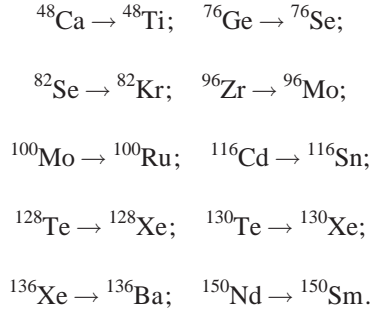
$^{48}\text{Ca} \rightarrow {}^{48}\text{Ti}$;  $^{76}\text{Ge} \rightarrow {}^{76}\text{Se}$;

$^{82}\text{Se} \rightarrow {}^{82}\text{Kr}$;  $^{96}\text{Zr} \rightarrow {}^{96}\text{Mo}$;

$^{100}\text{Mo} \rightarrow {}^{100}\text{Ru}$;  $^{116}\text{Cd} \rightarrow {}^{116}\text{Sn}$;

$^{128}\text{Te} \rightarrow {}^{128}\text{Xe}$;  $^{130}\text{Te} \rightarrow {}^{130}\text{Xe}$;

$^{136}\text{Xe} \rightarrow {}^{136}\text{Ba}$;  $^{150}\text{Nd} \rightarrow {}^{150}\text{Sm}$.